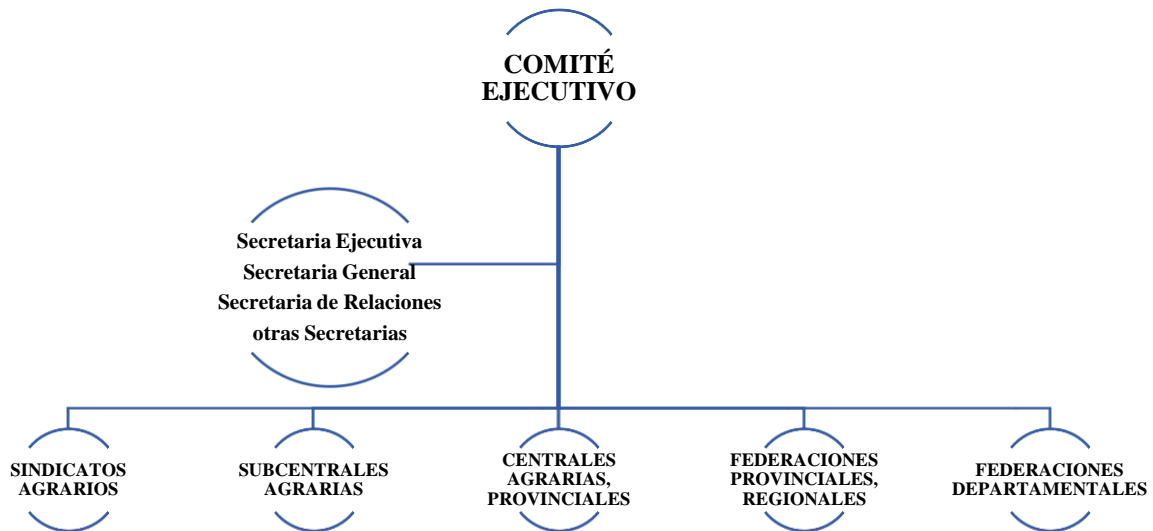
COMITÉ EJECUTIVO

Secretaria Ejecutiva
Secretaria General
Secretaria de Relaciones
otras Secretarias

SINDICATOS AGRARIOS

SUBCENTRALES AGRARIAS

CENTRALES AGRARIAS, PROVINCIALES

FEDERACIONES PROVINCIALES, REGIONALES

FEDERACIONES DEPARTAMENTALES